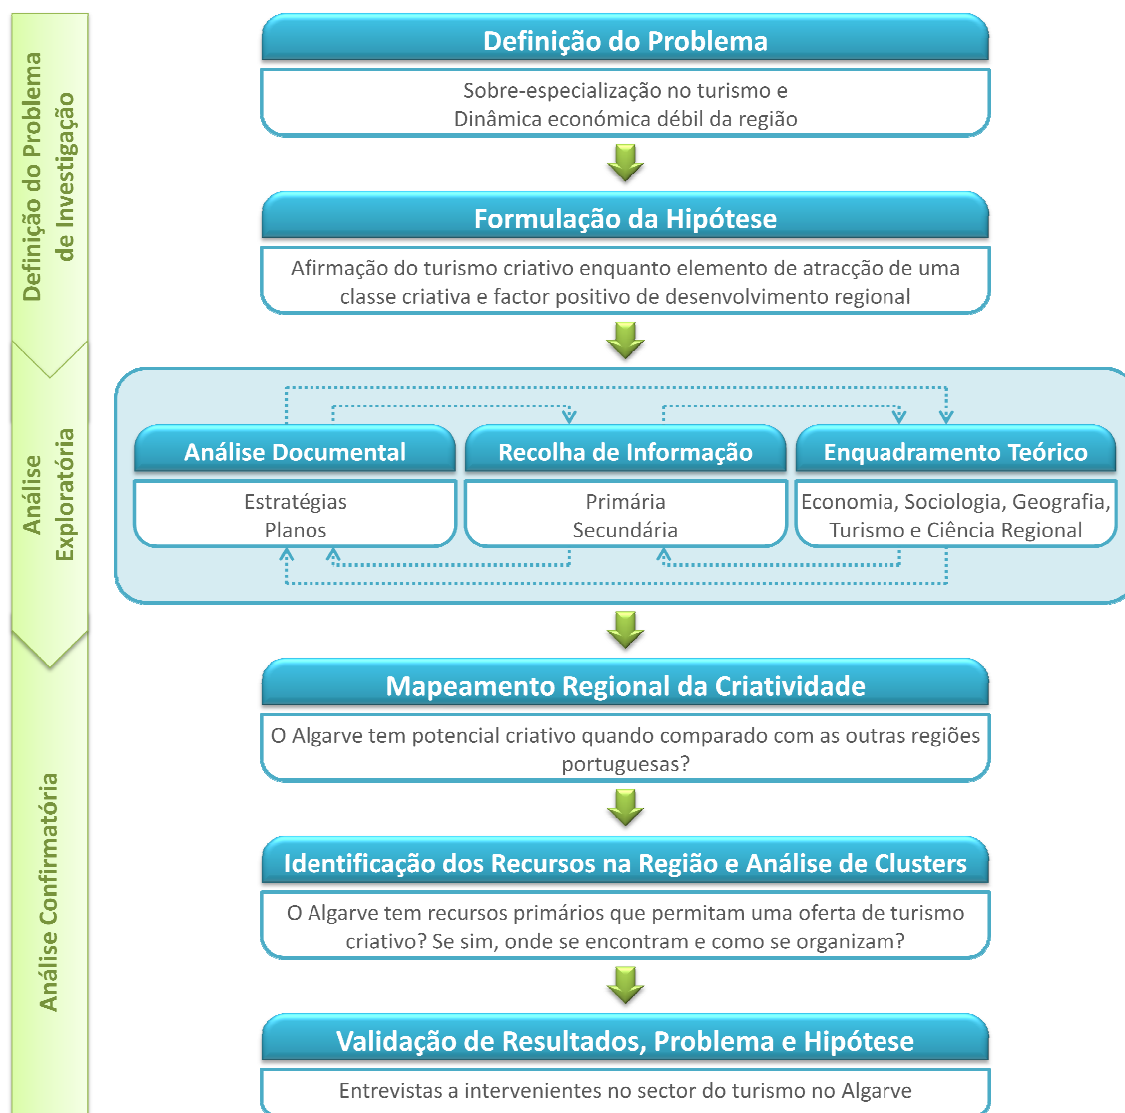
Definição do Problema de Investigação

Análise Exploratória

Análise Confirmatória

Definição do Problema

Sobre-especialização no turismo e Dinâmica económica débil da região

Formulação da Hipótese

Afirmação do turismo criativo enquanto elemento de atracção de uma classe criativa e factor positivo de desenvolvimento regional

Análise Documental

Estratégias
Planos

Recolha de Informação

Primária
Secundária

Enquadramento Teórico

Economia, Sociologia, Geografia, Turismo e Ciência Regional

Mapeamento Regional da Criatividade

O Algarve tem potencial criativo quando comparado com as outras regiões portuguesas?

Identificação dos Recursos na Região e Análise de Clusters

O Algarve tem recursos primários que permitam uma oferta de turismo criativo? Se sim, onde se encontram e como se organizam?

Validação de Resultados, Problema e Hipótese

Entrevistas a intervenientes no sector do turismo no Algarve